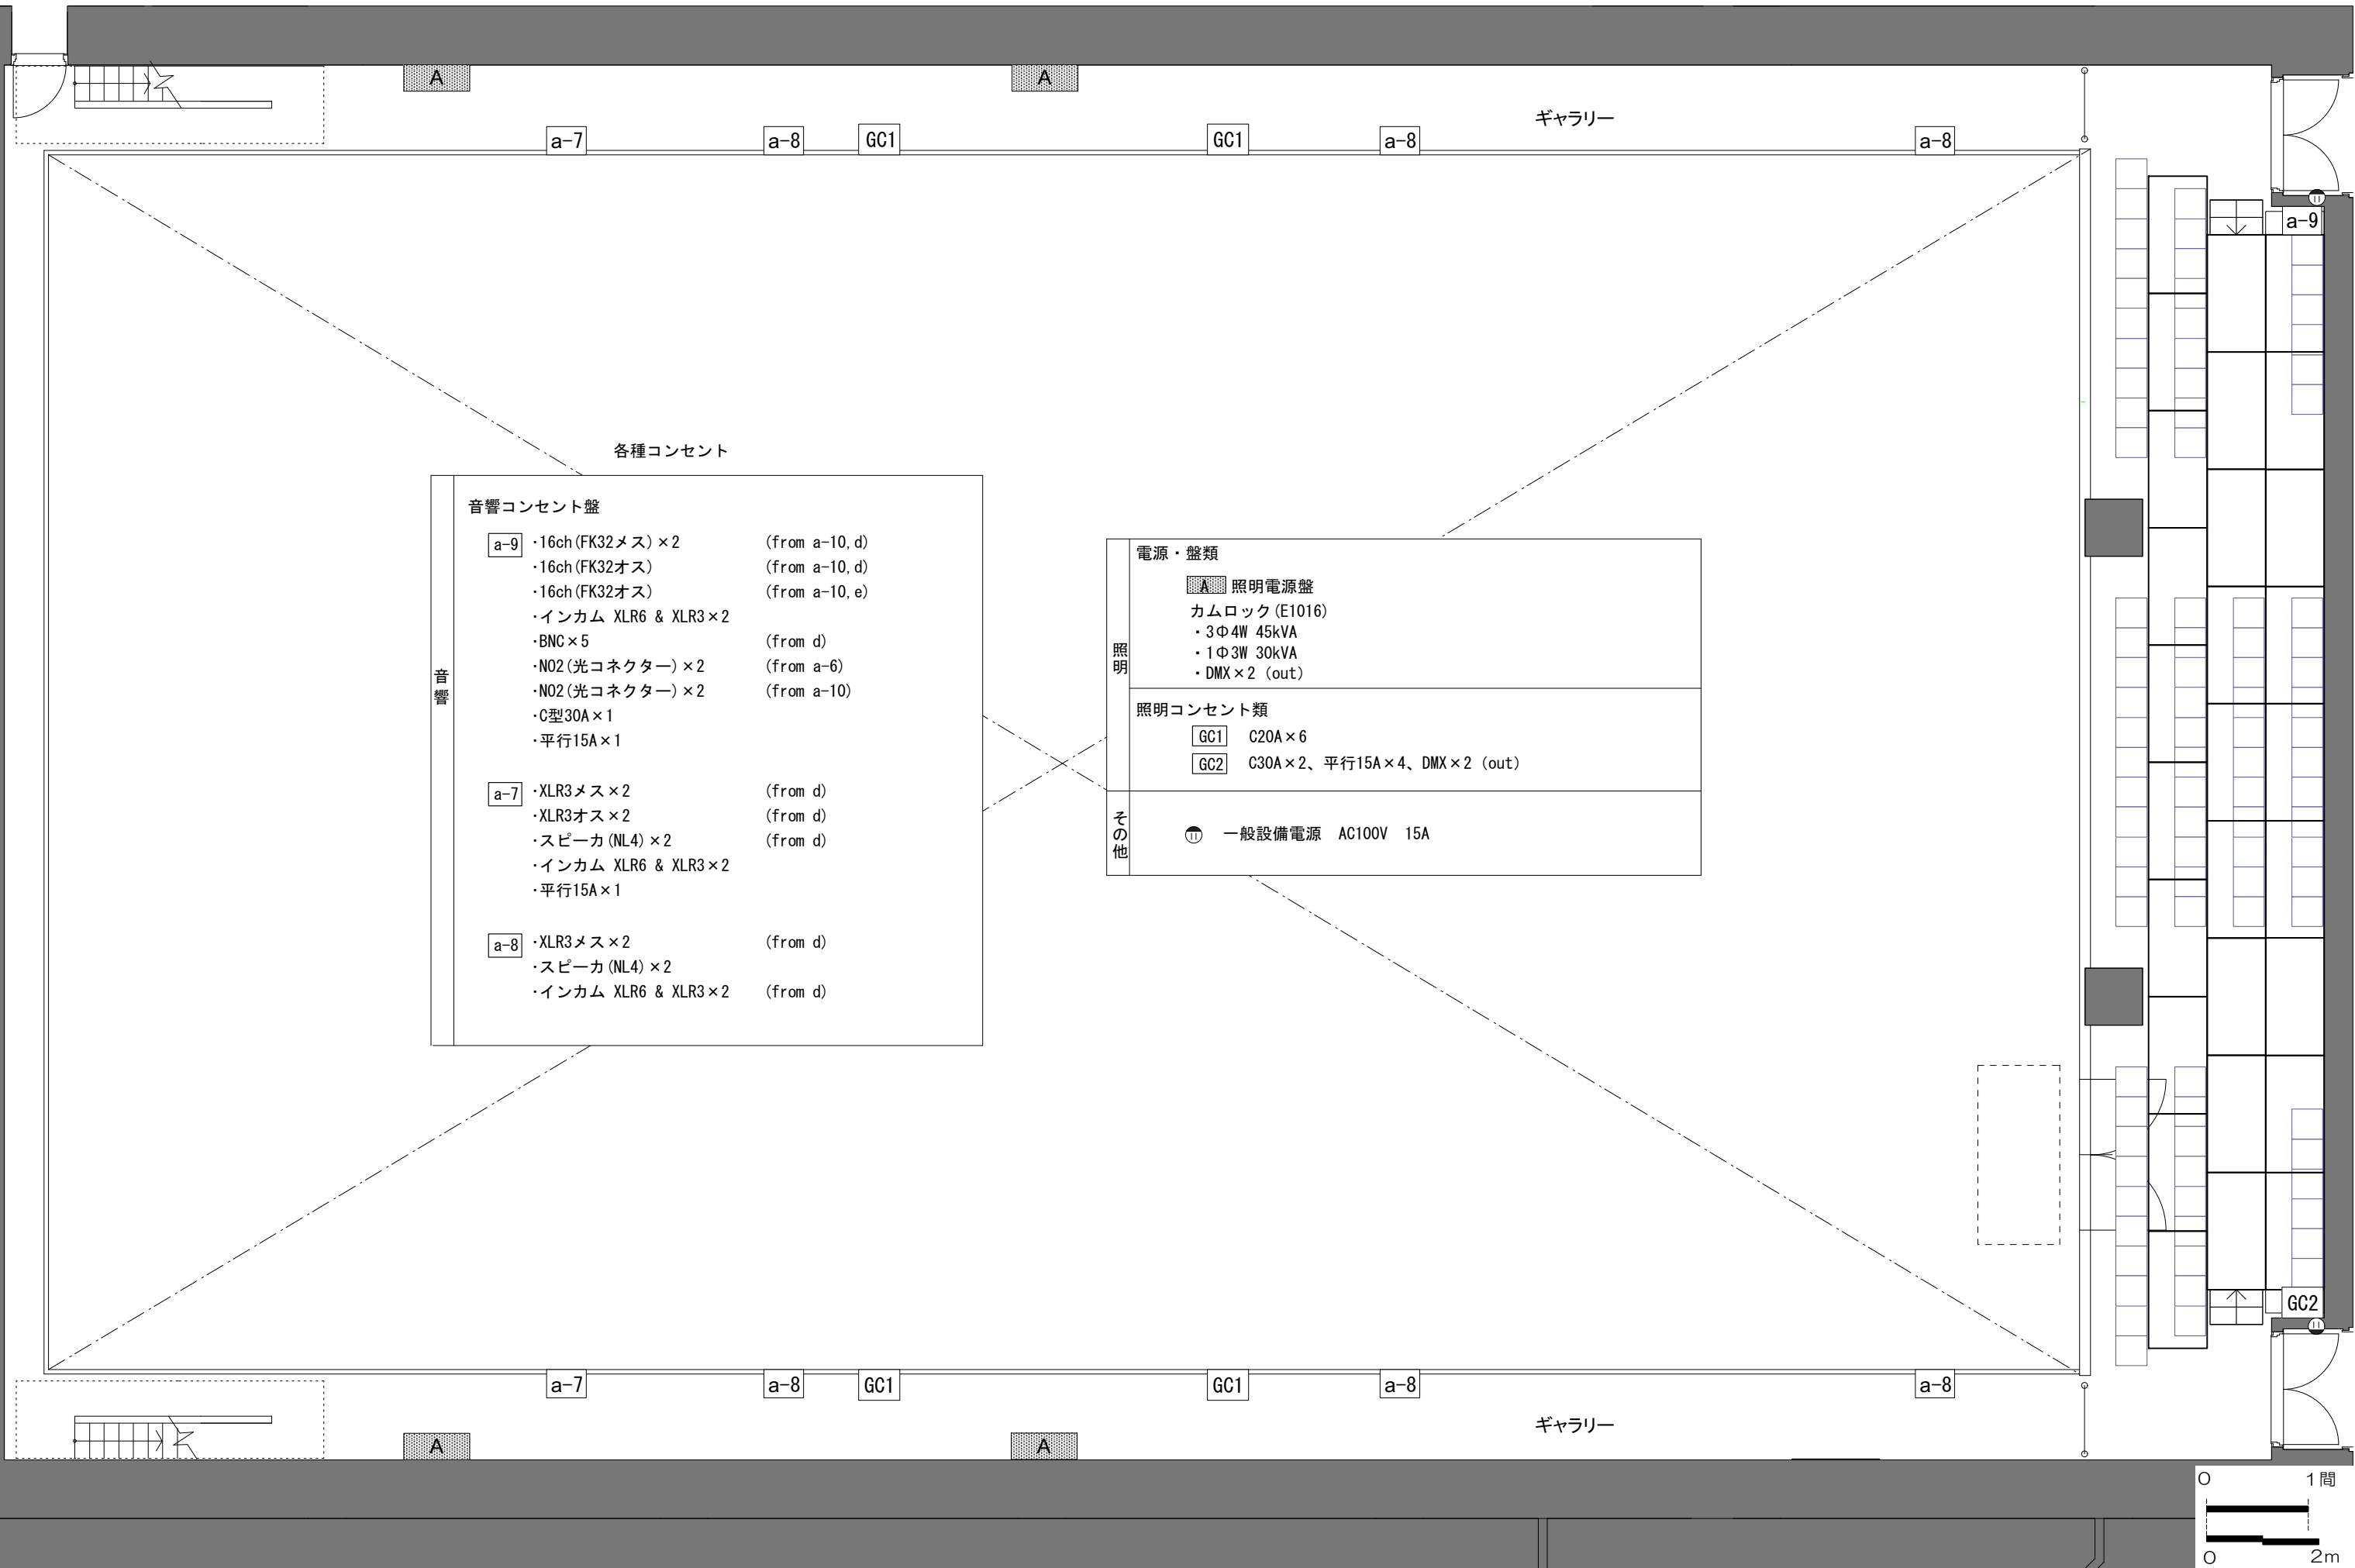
A　A

ギャラリー

a-7　a-8　GC1　GC1　a-8　a-8

a-9

各種コンセント

音響

音響コンセント盤

a-9 ·16ch(FK32メス)×2 (from a-10,d)
·16ch(FK32オス) (from a-10,d)
·16ch(FK32オス) (from a-10,e)
·インカム XLR6 & XLR3×2
·BNC×5 (from d)
·NO2(光コネクター)×2 (from a-6)
·NO2(光コネクター)×2 (from a-10)
·C型30A×1
·平行15A×1

a-7 ·XLR3メス×2 (from d)
·XLR3オス×2 (from d)
·スピーカ(NL4)×2 (from d)
·インカム XLR6 & XLR3×2
·平行15A×1

a-8 ·XLR3メス×2 (from d)
·スピーカ(NL4)×2
·インカム XLR6 & XLR3×2 (from d)

照明

電源・盤類

A 照明電源盤
カムロック(E1016)
・3Φ4W 45kVA
・1Φ3W 30kVA
・DMX×2 (out)

照明コンセント類

GC1 C20A×6
GC2 C30A×2、平行15A×4、DMX×2 (out)

その他

一般設備電源 AC100V 15A

GC2

a-7　a-8　GC1　GC1　a-8　a-8

ギャラリー

A　A

0　1間
0　2m